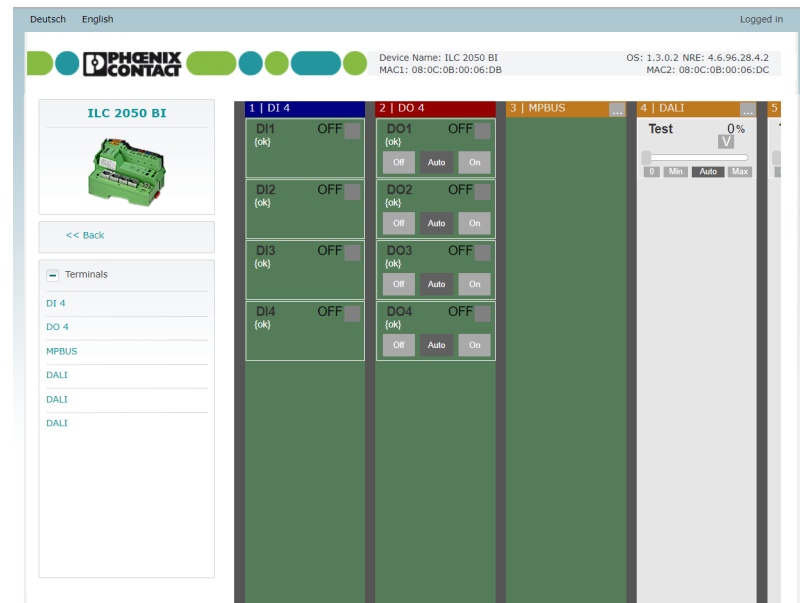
Deutsch English

Logged in

PHOENIX CONTACT

Device Name: ILC 2050 BI
MAC1: 08:0C:0B:00:06:DB

OS: 1.3.0.2 NRE: 4.6.96.28.4.2
MAC2: 08:0C:0B:00:06:DC

ILC 2050 BI

<< Back

Terminals

DI 4

DO 4

MPBUS

DALI

DALI

DALI

1 | DI 4

DI1 OFF
{ok}

DI2 OFF
{ok}

DI3 OFF
{ok}

DI4 OFF
{ok}

2 | DO 4

DO1 OFF
{ok}
Off Auto On

DO2 OFF
{ok}
Off Auto On

DO3 OFF
{ok}
Off Auto On

DO4 OFF
{ok}
Off Auto On

3 | MPBUS ...

4 | DALI ...

Test 0%
V
0 Min Auto Max

5